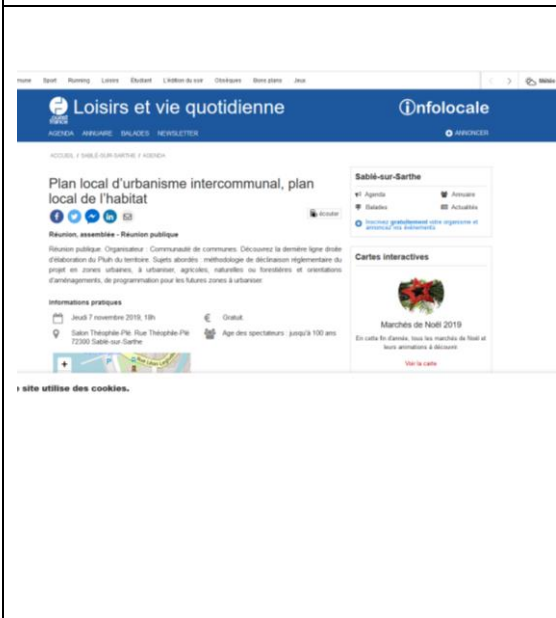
Home Sport Running Loisirs Étudiant L'édition du soir Obsèques Bons plans Jeux

Loisirs et vie quotidienne

Infolocale

AGENDA ANNUAIRE BALADES NEWSLETTER

ANNONCER

ACCUEIL / SABLÉ-SUR-SARTHE / AGENDA

Plan local d'urbanisme intercommunal, plan local de l'habitat

Écouter

Réunion, assemblée - Réunion publique

Réunion publique. Organisateur : Communauté de communes. Découvrez la dernière ligne droite d'élaboration du Pluih du territoire. Sujets abordés : méthodologie de déclinaison réglementaire du projet en zones urbaines, à urbaniser, agricoles, naturelles ou forestières et orientations d'aménagements, de programmation pour les futures zones à urbaniser.

Informations pratiques

Jeudi 7 novembre 2019, 19h

Gratuit

Salon Théophile-Plé, Rue Théophile-Plé 72300 Sablé-sur-Sarthe

Age des spectateurs : jusqu'à 100 ans

Sablé-sur-Sarthe

Agenda

Annuaire

Balades

Actualités

Inscrivez gratuitement votre organisme et annoncez vos événements

Cartes interactives

Marchés de Noël 2019

En cette fin d'année, tous les marchés de Noël et leurs animations à découvrir

Voir la carte

site utilise des cookies.